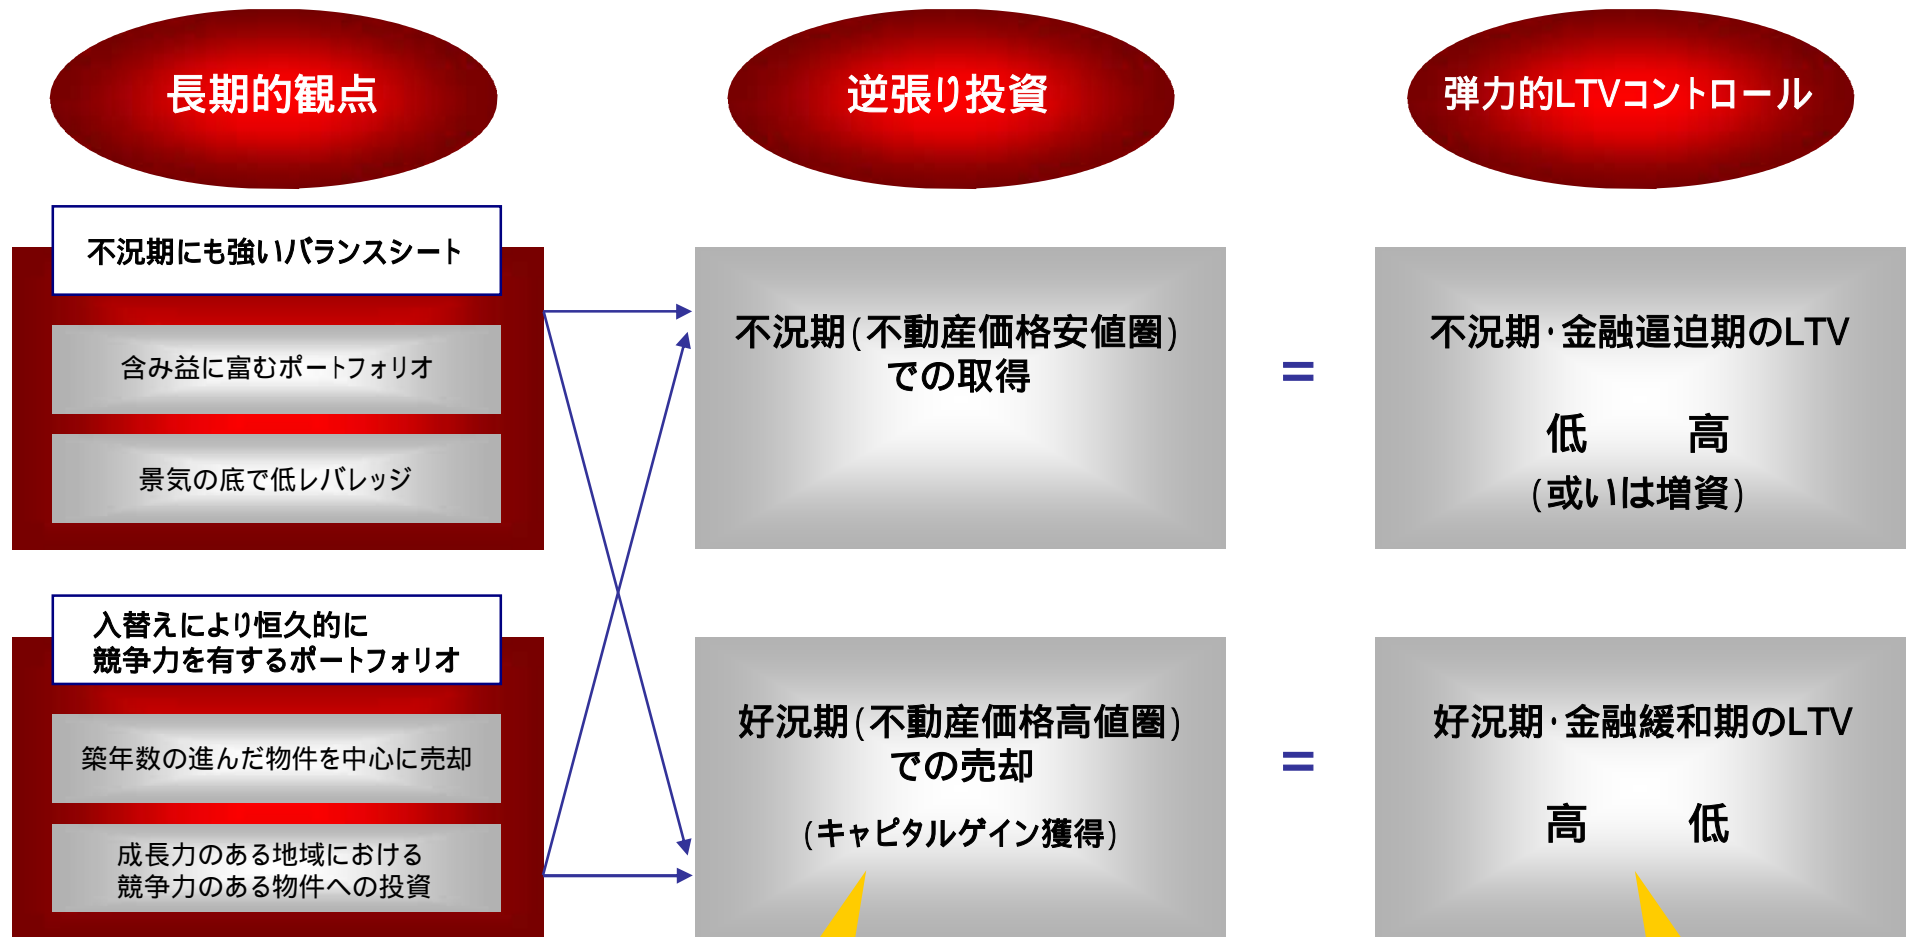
長期的観点

逆張り投資

弾力的LTVコントロール

不況期にも強いバランスシート

含み益に富むポートフォリオ

景気の底で低レバレッジ

入替えにより恒久的に
競争力を有するポートフォリオ

築年数の進んだ物件を中心に売却

成長力のある地域における
競争力のある物件への投資

不況期(不動産価格安値圏)
での取得

=

不況期・金融逼迫期のLTV

低 高

(或いは増資)

好況期(不動産価格高値圏)
での売却

(キャピタルゲイン獲得)

=

好況期・金融緩和期のLTV

高 低